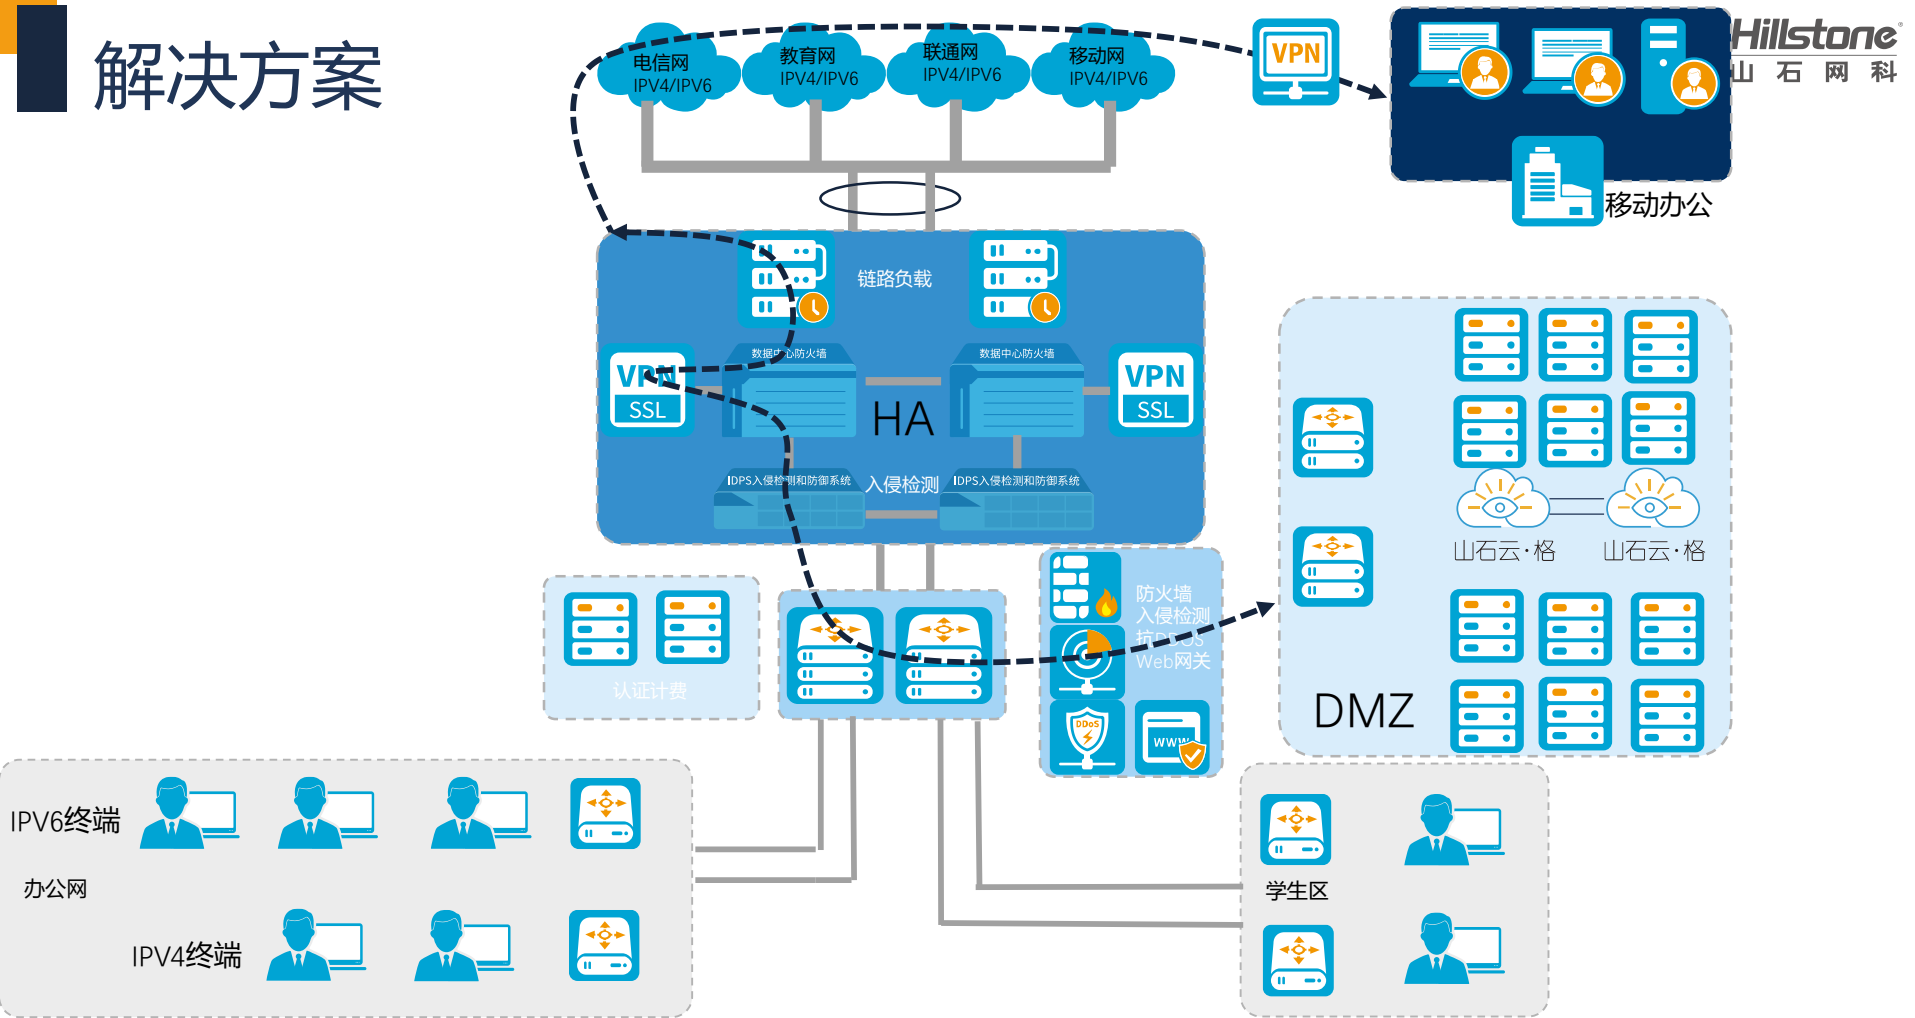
解决方案

电信网
IPV4/IPV6

教育网
IPV4/IPV6

联通网
IPV4/IPV6

移动网
IPV4/IPV6

VPN

Hillstone
山 石 网 科

移动办公

链路负载

VPN
SSL

数据中心防火墙

数据中心防火墙

VPN
SSL

HA

IDPS入侵检测和防御系统

入侵检测

IDPS入侵检测和防御系统

山石云·格

山石云·格

认证计费

防火墙
入侵检测
抗DDoS
Web网关

DDoS

WWW

DMZ

IPV6终端

办公网

IPV4终端

学生区